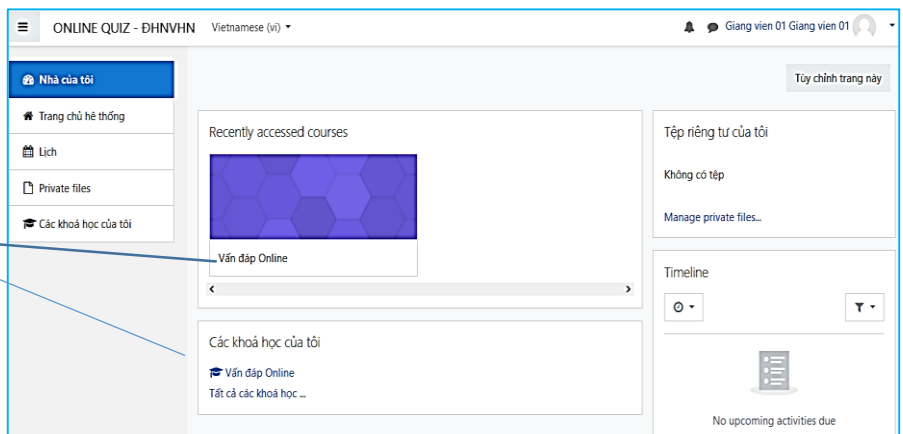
ONLINE QUIZ - ĐHNVHN Vietnamese (vi)

Giang vien 01 Giang vien 01

Nhà của tôi

Trang chủ hệ thống

Lịch

Private files

Các khoá học của tôi

Tùy chỉnh trang này

Recently accessed courses

Vấn đáp Online

Tệp riêng tư của tôi

Không có tệp

Manage private files...

Timeline

Các khoá học của tôi

Vấn đáp Online

Tất cả các khoá học ...

No upcoming activities due